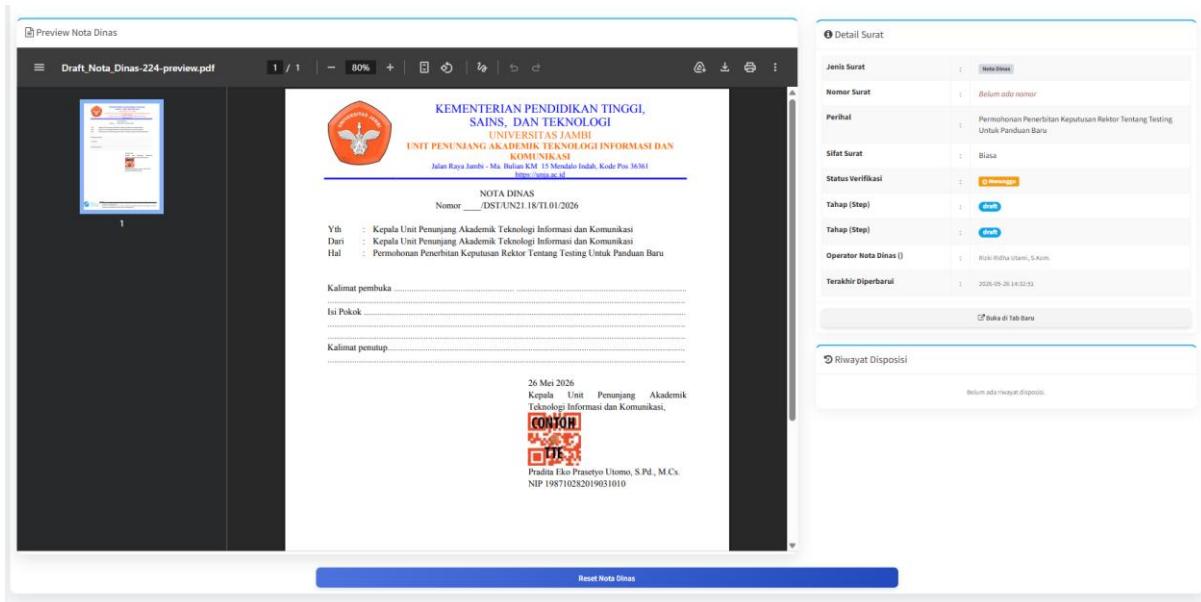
Preview Nota Dinas

Draft_Nota_Dinas-224-preview.pdf 1 / 1 — 80% +

1

KEMENTERIAN PENDIDIKAN TINGGI, SAINS, DAN TEKNOLOGI
UNIVERSITAS JAMBI
UNIT PENUNJANG AKADEMIK TEKNOLOGI INFORMASI DAN KOMUNIKASI
Jalan Raya Jambi - Ma. Bulian KM 15 Mendalo Indah, Kode Pos 36361
https://unja.ac.id

NOTA DINAS
Nomor ____/DST/UN21.18/TI.01/2026

Yth : Kepala Unit Penunjang Akademik Teknologi Informasi dan Komunikasi
Dari : Kepala Unit Penunjang Akademik Teknologi Informasi dan Komunikasi
Hal : Permohonan Penerbitan Keputusan Rektor Tentang Testing Untuk Panduan Baru

Kalimat pembuka ......................................................................
......................................................................
Isi Pokok ......................................................................
......................................................................
......................................................................
Kalimat penutup......................................................................
......................................................................

26 Mei 2026
Kepala Unit Penunjang Akademik Teknologi Informasi dan Komunikasi,
CONTOH
TTE
Pradita Eko Prasetyo Utomo, S.Pd., M.Cs.
NIP 198710282019031010

Detail Surat

| Jenis Surat | : | Nota Dinas |
|---|---|---|
| Nomor Surat | : | Belum ada nomor |
| Perihal | : | Permohonan Penerbitan Keputusan Rektor Tentang Testing Untuk Panduan Baru |
| Sifat Surat | : | Biasa |
| Status Verifikasi | : | Menunggu |
| Tahap (Step) | : | draft |
| Tahap (Step) | : | draft |
| Operator Nota Dinas () | : | Rizki Ridha Utami, S.Kom. |
| Terakhir Diperbarui | : | 2026-05-26 14:32:51 |

Buka di Tab Baru

Riwayat Disposisi

Belum ada riwayat disposisi.

Reset Nota Dinas